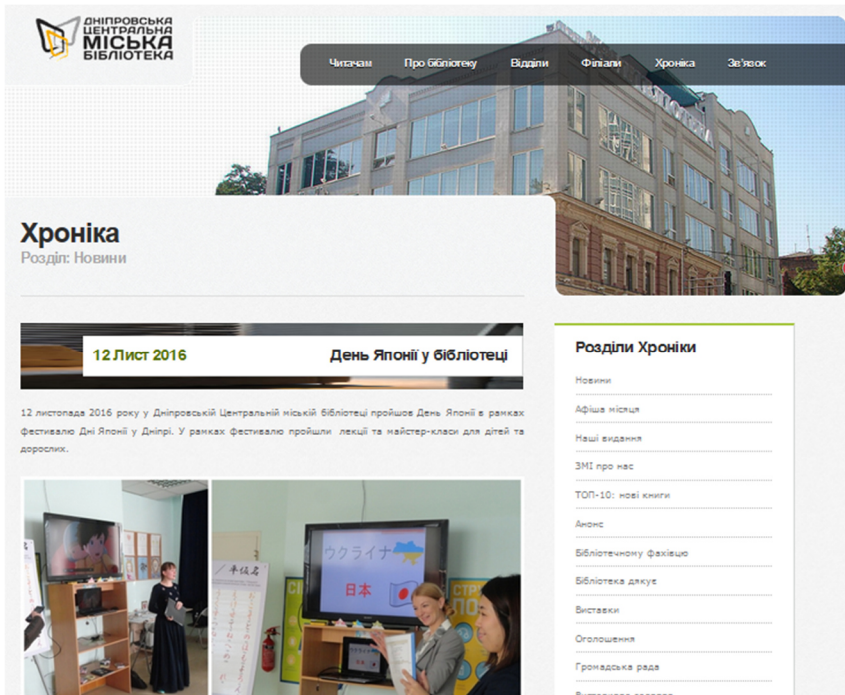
ДНІПРОВСЬКА ЦЕНТРАЛЬНА МІСЬКА БІБЛІОТЕКА

Читачам Про бібліотеку Відділи Філіали Хроніка Зв'язок

Хроніка
Розділ: Новини

12 Лист 2016 День Японії у бібліотеці

12 листопада 2016 року у Дніпровській Центральній міській бібліотеці пройшов День Японії в рамках фестивалю Дні Японії у Дніпрі. У рамках фестивалю пройшли лекції та майстер-класи для дітей та дорослих.

ウクライナ
日本

Розділи Хроніки
Новини
Афіша місяця
Наші видання
ЗМІ про нас
ТОП-10: нові книги
Анонс
Бібліотечному фахівцю
Бібліотека дякує
Виставки
Оголошення
Громадська рада
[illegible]